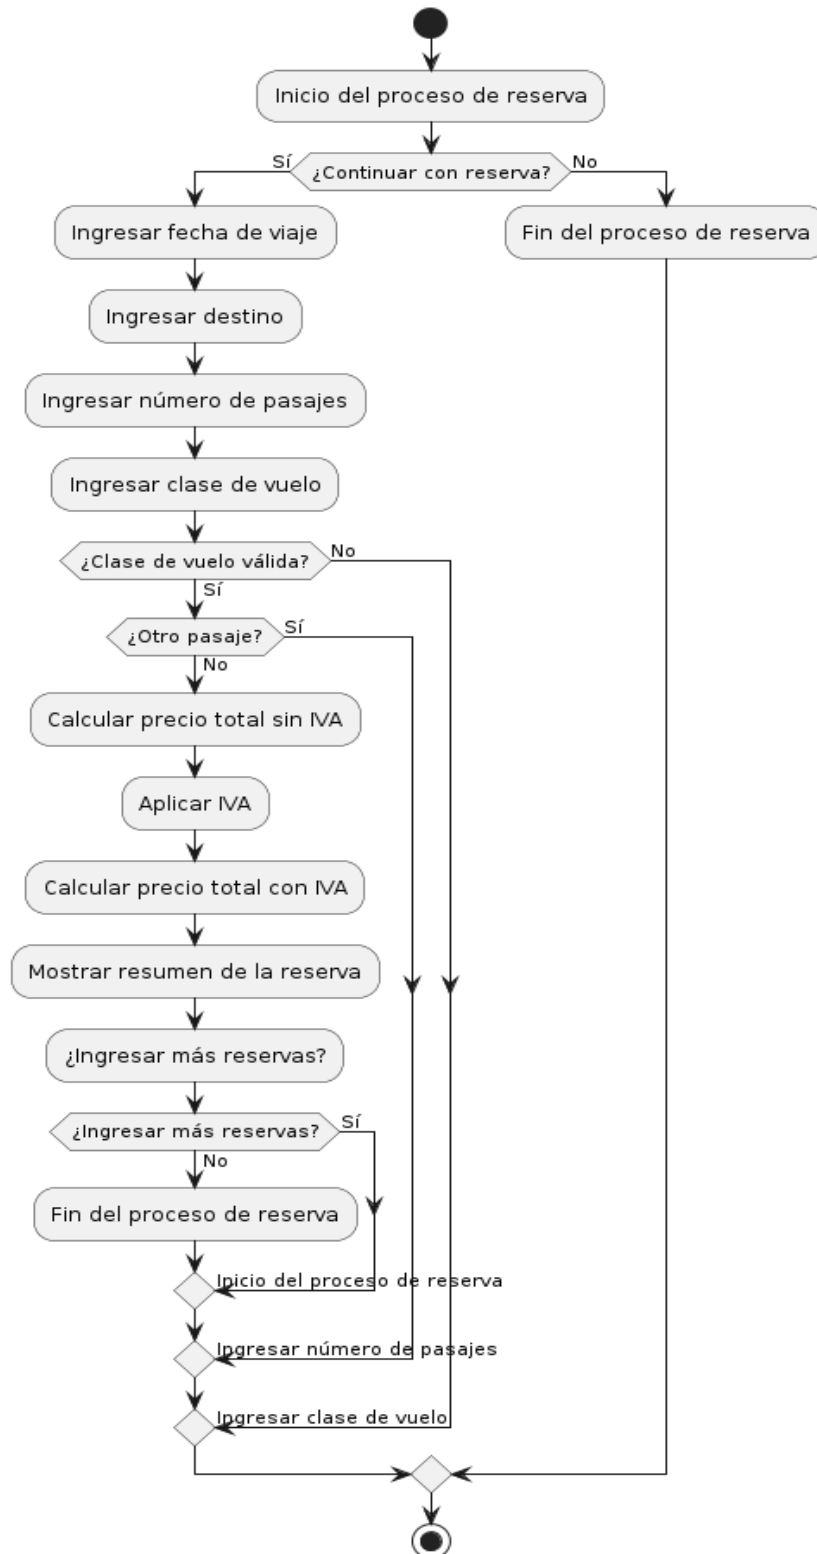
Inicio del proceso de reserva

Sí
¿Continuar con reserva?
No

Ingresar fecha de viaje

Fin del proceso de reserva

Ingresar destino

Ingresar número de pasajes

Ingresar clase de vuelo

¿Clase de vuelo válida?
No
Sí

¿Otro pasaje?
Sí
No

Calcular precio total sin IVA

Aplicar IVA

Calcular precio total con IVA

Mostrar resumen de la reserva

¿Ingresar más reservas?

¿Ingresar más reservas?
Sí
No

Fin del proceso de reserva

Inicio del proceso de reserva

Ingresar número de pasajes

Ingresar clase de vuelo